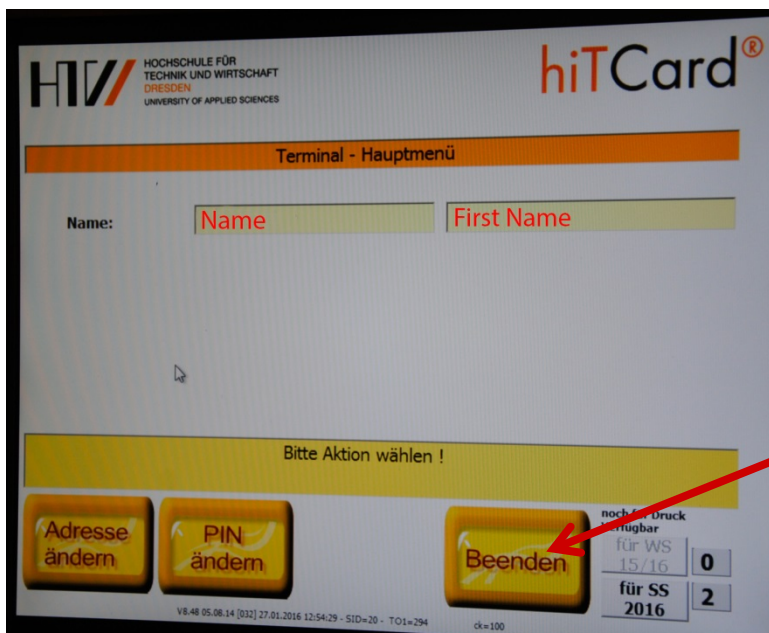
HTW

HOCHSCHULE FÜR TECHNIK UND WIRTSCHAFT DRESDEN UNIVERSITY OF APPLIED SCIENCES

hiTCard®

Terminal - Hauptmenü

Name: Name First Name

Bitte Aktion wählen !

Adresse ändern

PIN ändern

Beenden

noch für Druck verfügbar

für WS 15/16 0

für SS 2016 2

V8.48 05.08.14 [032] 27.01.2016 12:54:29 - SID=20 - TO1=294

ck=100